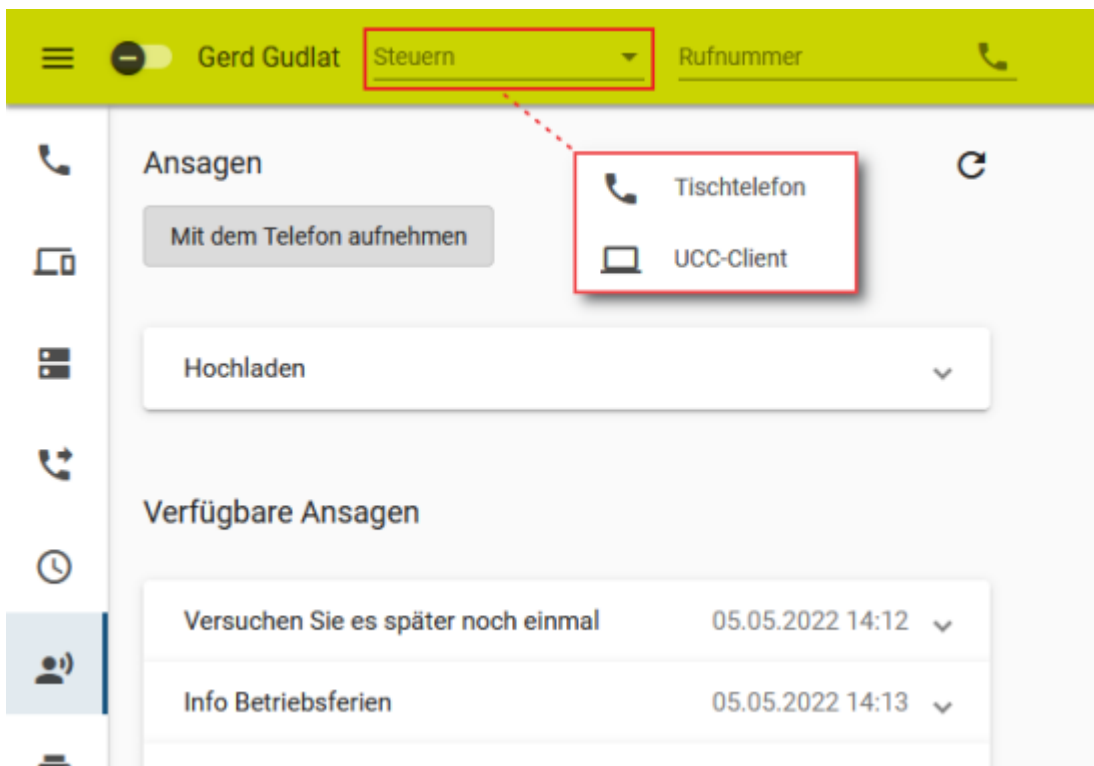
Gerd Gudlat Steuern Rufnummer

Ansagen

Tischtelefon

UCC-Client

Mit dem Telefon aufnehmen

Hochladen

Verfügbare Ansagen

Versuchen Sie es später noch einmal 05.05.2022 14:12

Info Betriebsferien 05.05.2022 14:13